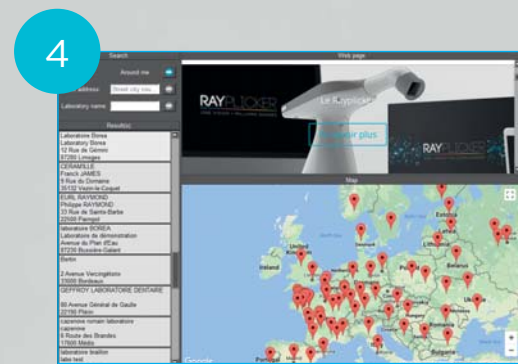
4

Search

Around me

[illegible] address Street city view...

Laboratory name

Result(s)

Laboratoire Borea
Laboratory Borea
12 Rue du Gémini
87280 Limoges

CERAMILLE
Franck JAMES
9 Rue du Domaine
35132 Vezin-le-Coquet

EURL RAYMOND
Philippe RAYMOND
33 Rue de Sainte-Barbe
22500 Paimpol

laboratoire BOREA
Laboratoire de démonstration
Avenue du Plan d'Eau
87230 Bussière-Galant

Barbin

2 Avenue Vercingétorix
33000 Bordeaux

GEFFROY LABORATOIRE DENTAIRE

80 Avenue Général de Gaulle
22700 Plérin

cazenave romain laboratoire
cazenave
6 Route des Brandes
17600 Médis

laboratoire triathlon
labo test

Web page

RAYPLICKER

Le Rayplicker

En savoir plus

RAYPLICKER

Map

Estonia

Lithuania

Google